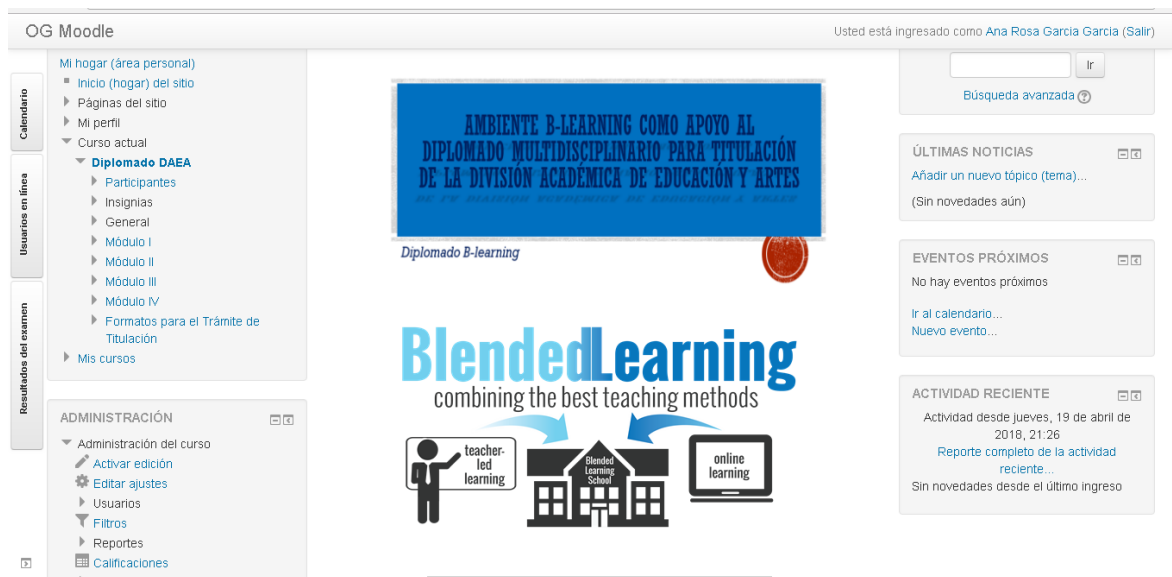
OG Moodle

Usted está ingresado como Ana Rosa Garcia Garcia (Salir)

Calendario

Usuarios en línea

Resultados del examen

Mi hogar (área personal)
Inicio (hogar) del sitio
Páginas del sitio
Mi perfil
Curso actual
Diplomado DAEA
Participantes
Insignias
General
Módulo I
Módulo II
Módulo III
Módulo IV
Formatos para el Trámite de Titulación
Mis cursos

ADMINISTRACIÓN
Administración del curso
Activar edición
Editar ajustes
Usuarios
Filtros
Reportes
Calificaciones

AMBIENTE B-LEARNING COMO APOYO AL DIPLOMADO MULTIDISCIPLINARIO PARA TITULACIÓN DE LA DIVISIÓN ACADÉMICA DE EDUCACIÓN Y ARTES

Diplomado B-learning

BlendedLearning
combining the best teaching methods
teacher-led learning
Blended Learning School
online learning

Ir
Búsqueda avanzada

ÚLTIMAS NOTICIAS
Añadir un nuevo tópico (tema)...
(Sin novedades aún)

EVENTOS PRÓXIMOS
No hay eventos próximos
Ir al calendario...
Nuevo evento...

ACTIVIDAD RECIENTE
Actividad desde jueves, 19 de abril de 2018, 21:26
Reporte completo de la actividad reciente...
Sin novedades desde el último ingreso